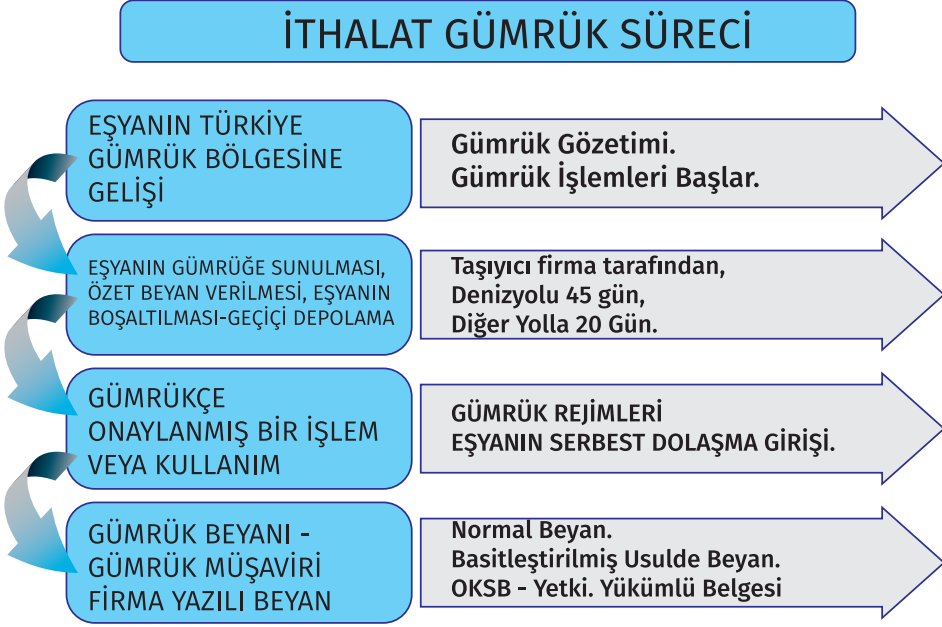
İTHALAT GÜMRÜK SÜRECİ

EŞYANIN TÜRKİYE GÜMRÜK BÖLGESİNE GELİŞİ

Gümrük Gözetimi.
Gümrük İşlemleri Başlar.

EŞYANIN GÜMRÜĞE SUNULMASI, ÖZET BEYAN VERİLMESİ, EŞYANIN BOŞALTILMASI-GEÇİÇİ DEPOLAMA

Taşıyıcı firma tarafından,
Denizyolu 45 gün,
Diğer Yolla 20 Gün.

GÜMRÜKÇE ONAYLANMIŞ BİR İŞLEM VEYA KULLANIM

GÜMRÜK REJİMLERİ
EŞYANIN SERBEST DOLAŞMA GİRİŞİ.

GÜMRÜK BEYANI - GÜMRÜK MÜŞAVİRİ FİRMA YAZILI BEYAN

Normal Beyan.
Basitleştirilmiş Usulde Beyan.
OKSB - Yetki. Yükümlü Belgesi